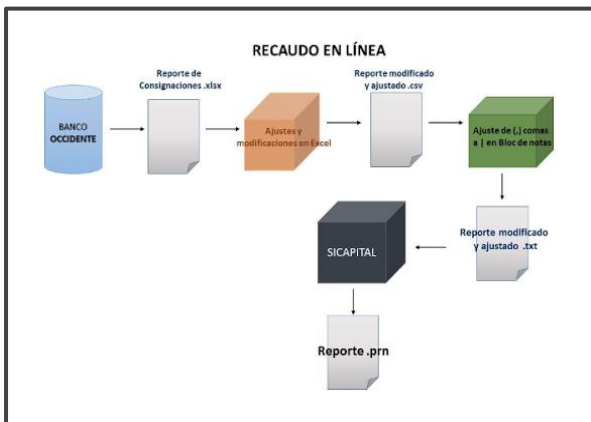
RECAUDO EN LÍNEA

BANCO OCCIDENTE

Reporte de Consignaciones .xlsx

Ajustes y modificaciones en Excel

Reporte modificado y ajustado .csv

Ajuste de (,) comas a | en Bloc de notas

Reporte modificado y ajustado .txt

SICAPITAL

Reporte .prn